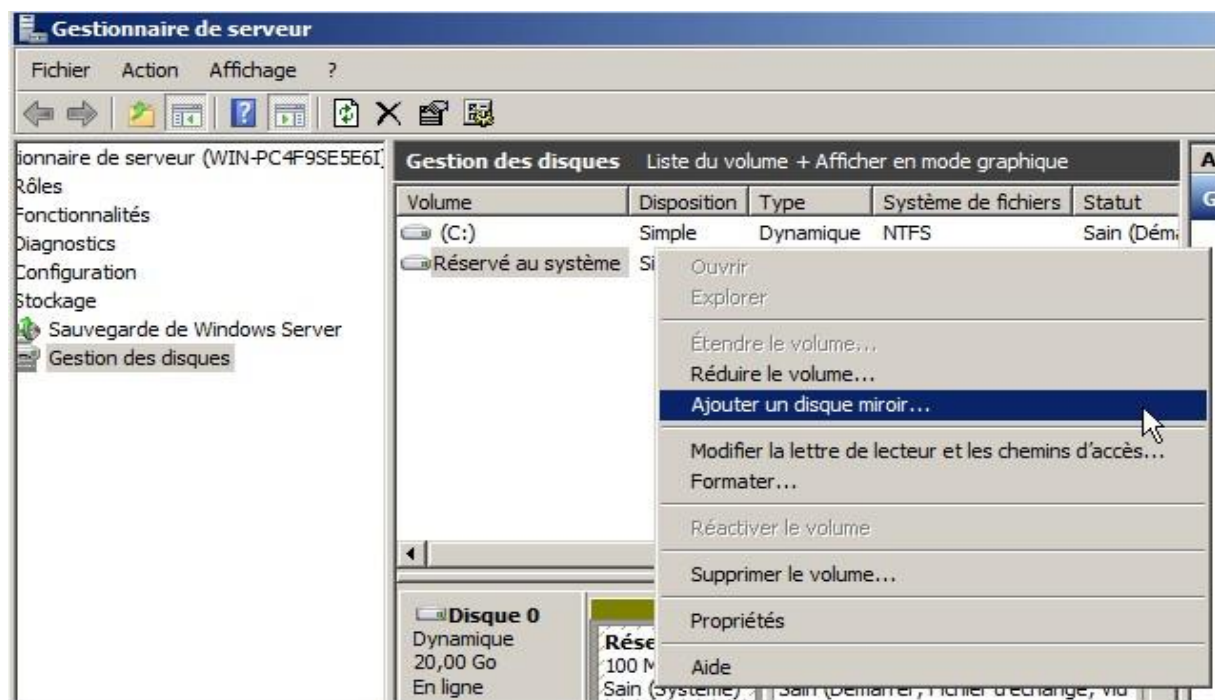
Gestionnaire de serveur

Fichier Action Affichage ?

ionnaire de serveur (WIN-PC4F9SE5E6I)
Rôles
Fonctionnalités
Diagnostics
Configuration
Stockage
Sauvegarde de Windows Server
Gestion des disques

Gestion des disques Liste du volume + Afficher en mode graphique

| Volume | Disposition | Type | Système de fichiers | Statut |
|---|---|---|---|---|
| (C:) | Simple | Dynamique | NTFS | Sain (Dém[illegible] |
| Réservé au système | Si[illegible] | | | |

Ouvrir
Explorer
Étendre le volume...
Réduire le volume...
Ajouter un disque miroir...
Modifier la lettre de lecteur et les chemins d'accès...
Formater...
Réactiver le volume
Supprimer le volume...
Propriétés
Aide

Disque 0
Dynamique
20,00 Go
En ligne

Rése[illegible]
100 M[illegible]
Sain (Système)
Sain (Démarrer, Fichier d'échange, Vid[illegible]

A
G